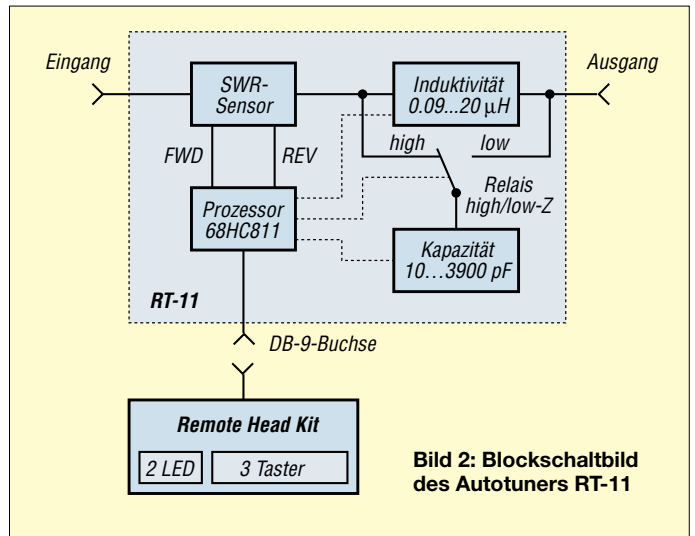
Eingang

SWR-Sensor

Induktivität 0.09...20 μH

Ausgang

high

low

FWD

REV

Relais high/low-Z

Prozessor 68HC811

Kapazität 10…3900 pF

RT-11

DB-9-Buchse

Remote Head Kit

2 LED

3 Taster

Bild 2: Blockschaltbild des Autotuners RT-11